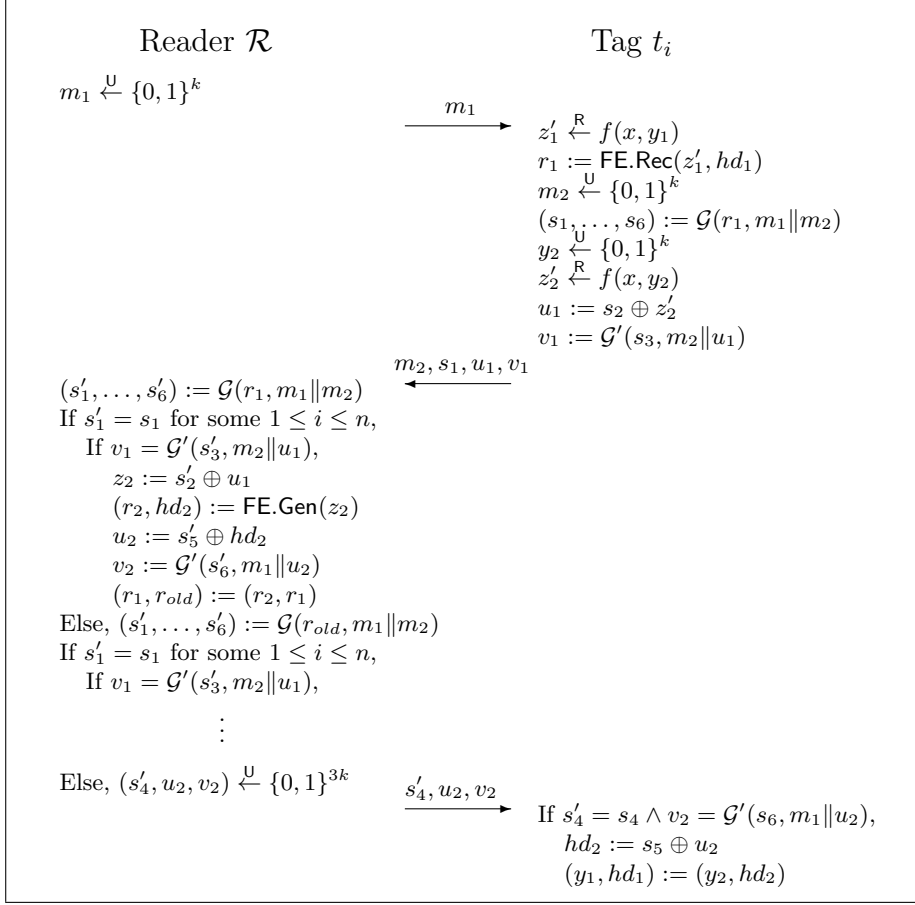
Reader $\mathcal{R}$

Tag $t_i$

$m_1 \overset{\mathsf{U}}{\leftarrow} \{0,1\}^k$

$m_1$

$z_1' \overset{\mathsf{R}}{\leftarrow} f(x, y_1)$
$r_1 := \mathsf{FE.Rec}(z_1', hd_1)$
$m_2 \overset{\mathsf{U}}{\leftarrow} \{0,1\}^k$
$(s_1, \ldots, s_6) := \mathcal{G}(r_1, m_1 \| m_2)$
$y_2 \overset{\mathsf{U}}{\leftarrow} \{0,1\}^k$
$z_2' \overset{\mathsf{R}}{\leftarrow} f(x, y_2)$
$u_1 := s_2 \oplus z_2'$
$v_1 := \mathcal{G}'(s_3, m_2 \| u_1)$

$m_2, s_1, u_1, v_1$

$(s_1', \ldots, s_6') := \mathcal{G}(r_1, m_1 \| m_2)$
If $s_1' = s_1$ for some $1 \leq i \leq n$,
If $v_1 = \mathcal{G}'(s_3', m_2 \| u_1)$,
$z_2 := s_2' \oplus u_1$
$(r_2, hd_2) := \mathsf{FE.Gen}(z_2)$
$u_2 := s_5' \oplus hd_2$
$v_2 := \mathcal{G}'(s_6', m_1 \| u_2)$
$(r_1, r_{old}) := (r_2, r_1)$
Else, $(s_1', \ldots, s_6') := \mathcal{G}(r_{old}, m_1 \| m_2)$
If $s_1' = s_1$ for some $1 \leq i \leq n$,
If $v_1 = \mathcal{G}'(s_3', m_2 \| u_1)$,
$\vdots$
Else, $(s_4', u_2, v_2) \overset{\mathsf{U}}{\leftarrow} \{0,1\}^{3k}$

$s_4', u_2, v_2$

If $s_4' = s_4 \wedge v_2 = \mathcal{G}'(s_6, m_1 \| u_2)$,
$hd_2 := s_5 \oplus u_2$
$(y_1, hd_1) := (y_2, hd_2)$